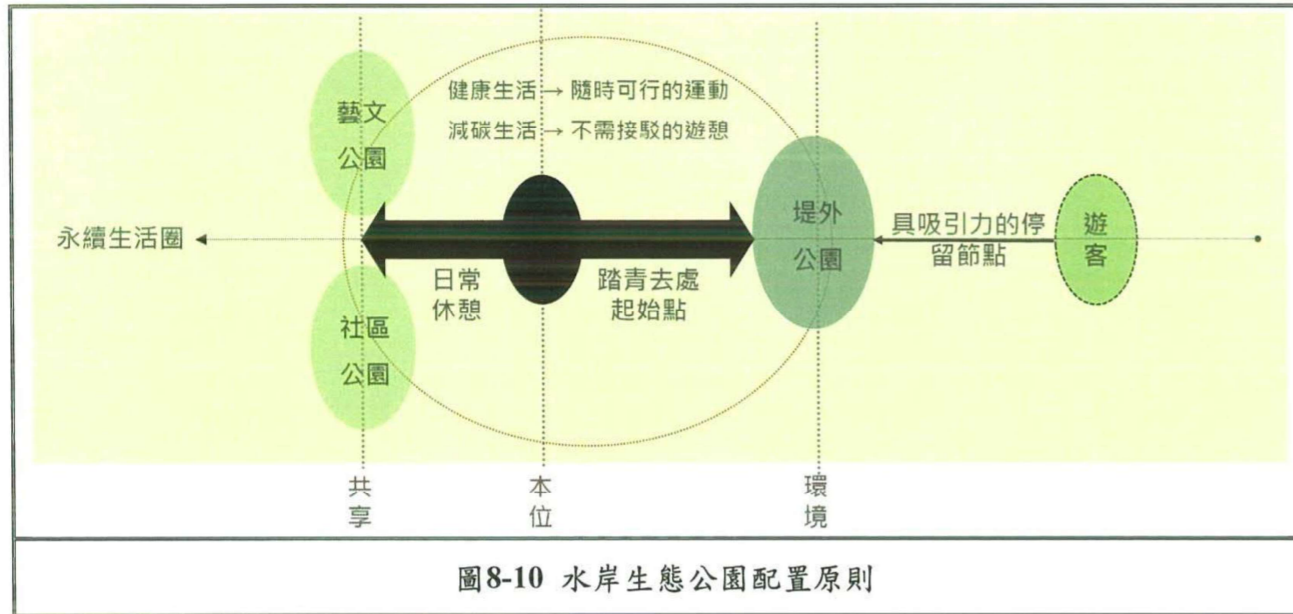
藝文
公園

健康生活 → 隨時可行的運動
減碳生活 → 不需接駁的遊憩

永續生活圈

堤外
公園

具吸引力的停
留節點

遊
客

日常
休憩

踏青去處
起始點

社區
公園

共
享

本
位

環
境

圖8-10 水岸生態公園配置原則